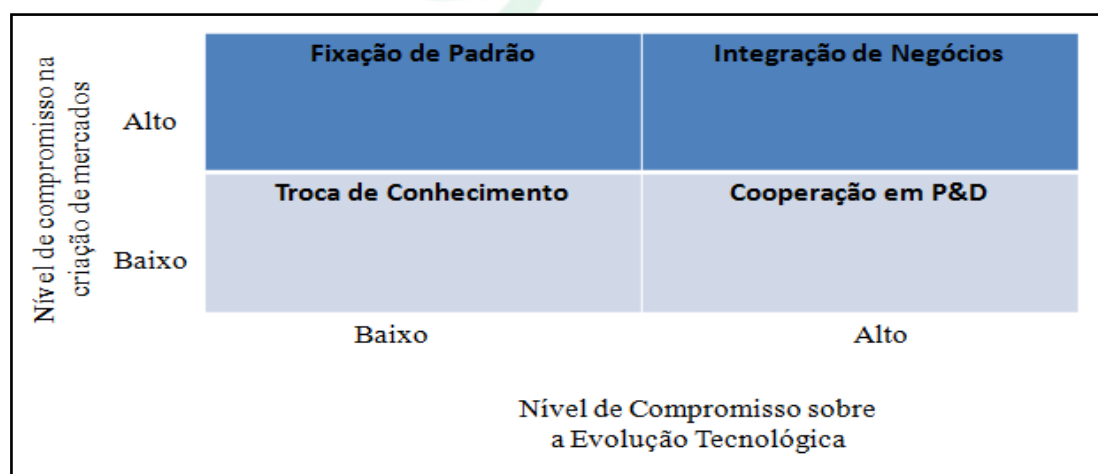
Nível de compromisso na criação de mercados

| | | |
|---|---|---|
| Alto | Fixação de Padrão | Integração de Negócios |
| Baixo | Troca de Conhecimento | Cooperação em P&D |
| | Baixo | Alto |

Nível de Compromisso sobre a Evolução Tecnológica